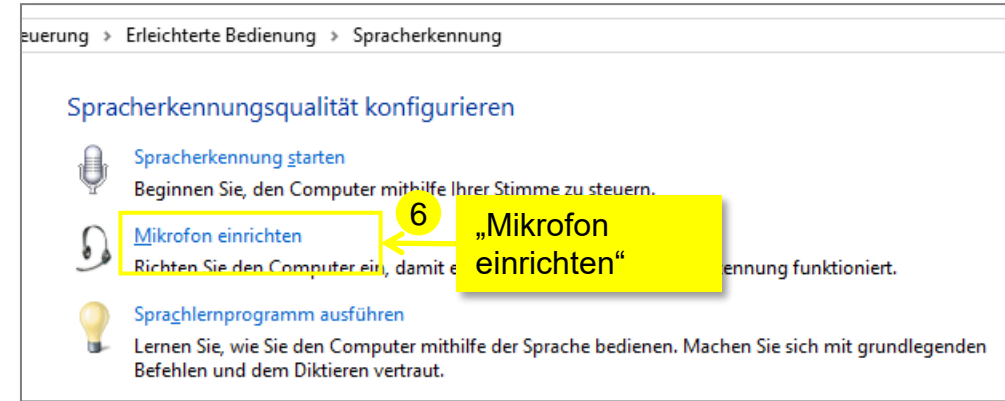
euerung › Erleichterte Bedienung › Spracherkennung

Spracherkennungsqualität konfigurieren

Spracherkennung starten
Beginnen Sie, den Computer mithilfe Ihrer Stimme zu steuern.

Mikrofon einrichten
Richten Sie den Computer ein, damit e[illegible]ennung funktioniert.

6 „Mikrofon einrichten“

Sprachlernprogramm ausführen
Lernen Sie, wie Sie den Computer mithilfe der Sprache bedienen. Machen Sie sich mit grundlegenden Befehlen und dem Diktieren vertraut.